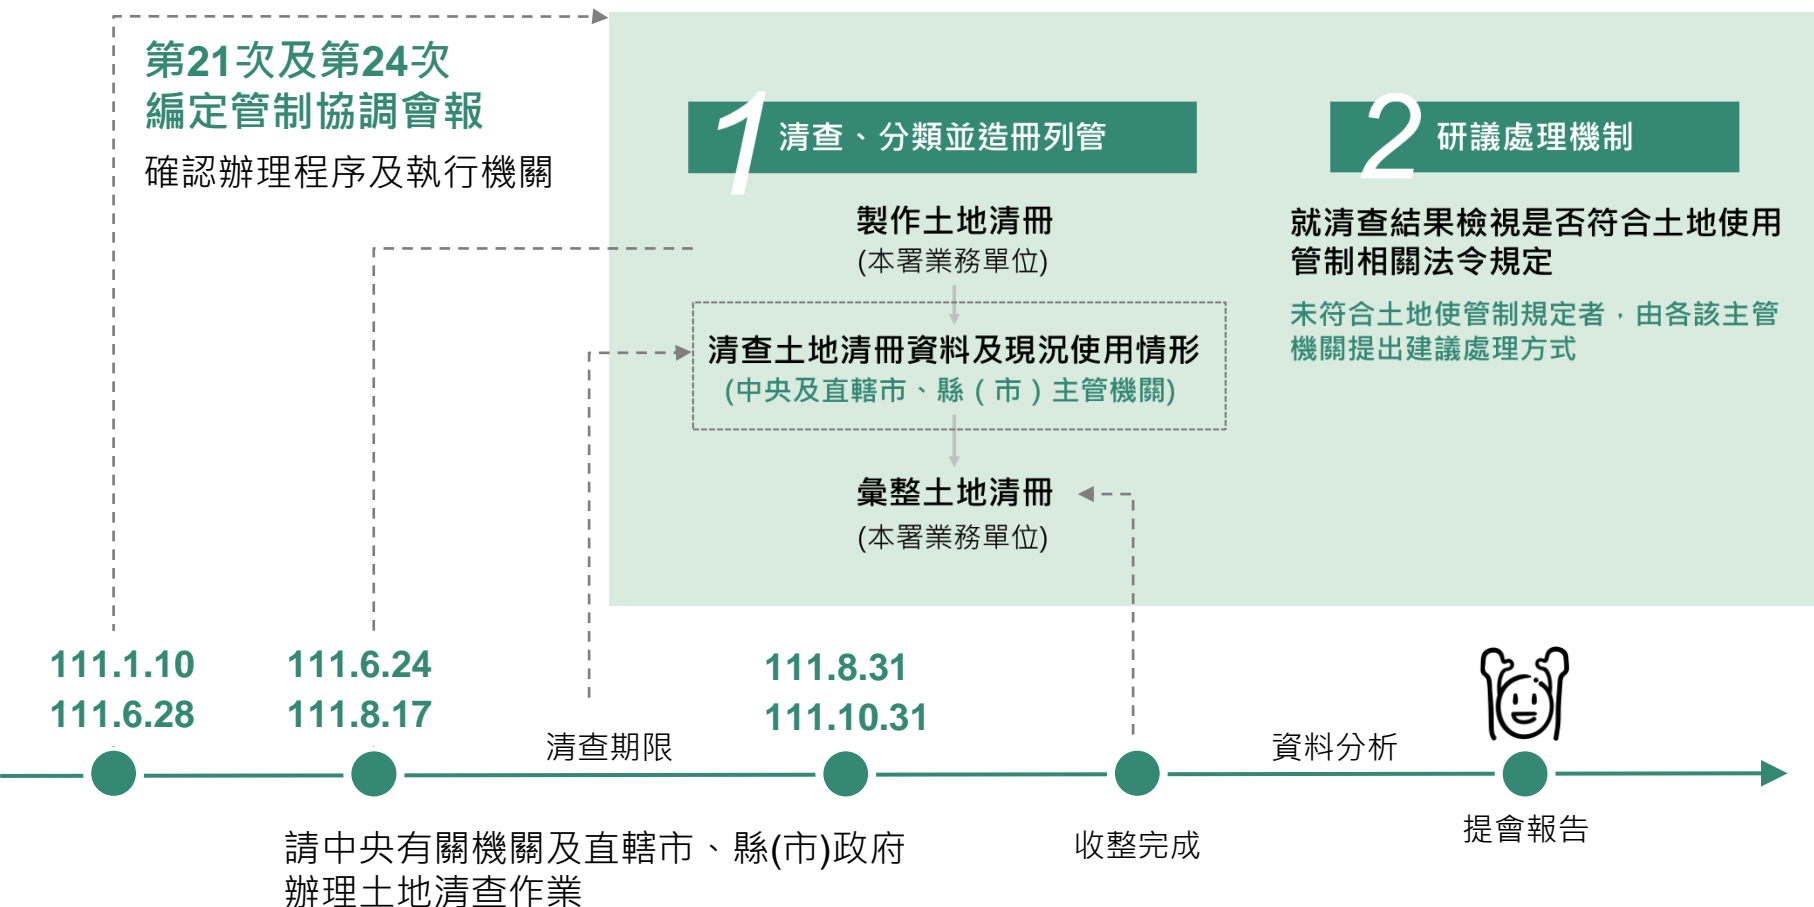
第21次及第24次
編定管制協調會報

確認辦理程序及執行機關

1 清查、分類並造冊列管

製作土地清冊
(本署業務單位)

清查土地清冊資料及現況使用情形
(中央及直轄市、縣（市）主管機關)

彙整土地清冊
(本署業務單位)

2 研議處理機制

就清查結果檢視是否符合土地使用管制相關法令規定

未符合土地使管制規定者，由各該主管機關提出建議處理方式

111.1.10
111.6.28

111.6.24
111.8.17

清查期限

111.8.31
111.10.31

資料分析

請中央有關機關及直轄市、縣(市)政府辦理土地清查作業

收整完成

提會報告